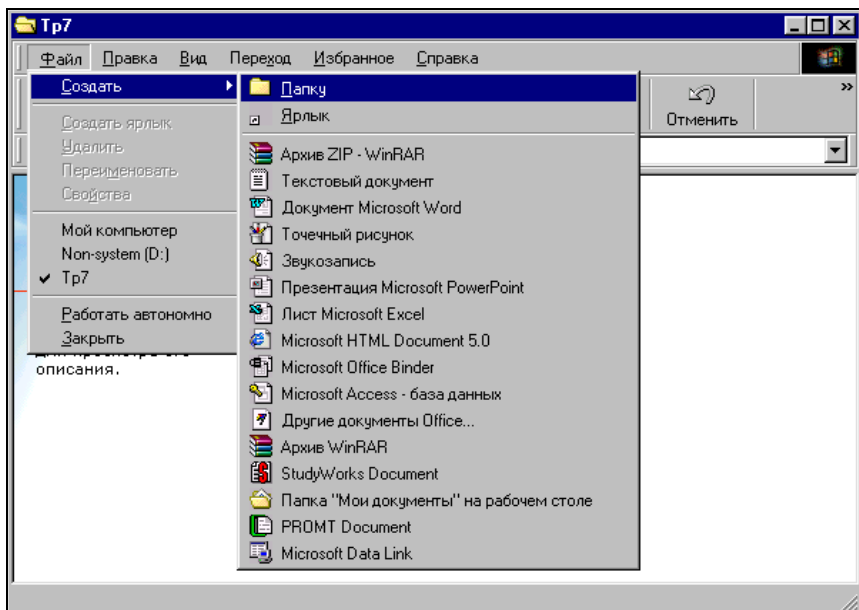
Tp7

Файл Правка Вид Переход Избранное Справка

Создать
Создать ярлык
Удалить
Переименовать
Свойства
Мой компьютер
Non-system (D:)
Tp7
Работать автономно
Закрыть

Папку
Ярлык
Архив ZIP - WinRAR
Текстовый документ
Документ Microsoft Word
Точечный рисунок
Звукозапись
Презентация Microsoft PowerPoint
Лист Microsoft Excel
Microsoft HTML Document 5.0
Microsoft Office Binder
Microsoft Access - база данных
Другие документы Office...
Архив WinRAR
StudyWorks Document
Папка "Мои документы" на рабочем столе
PROMT Document
Microsoft Data Link

Отменить

описания.